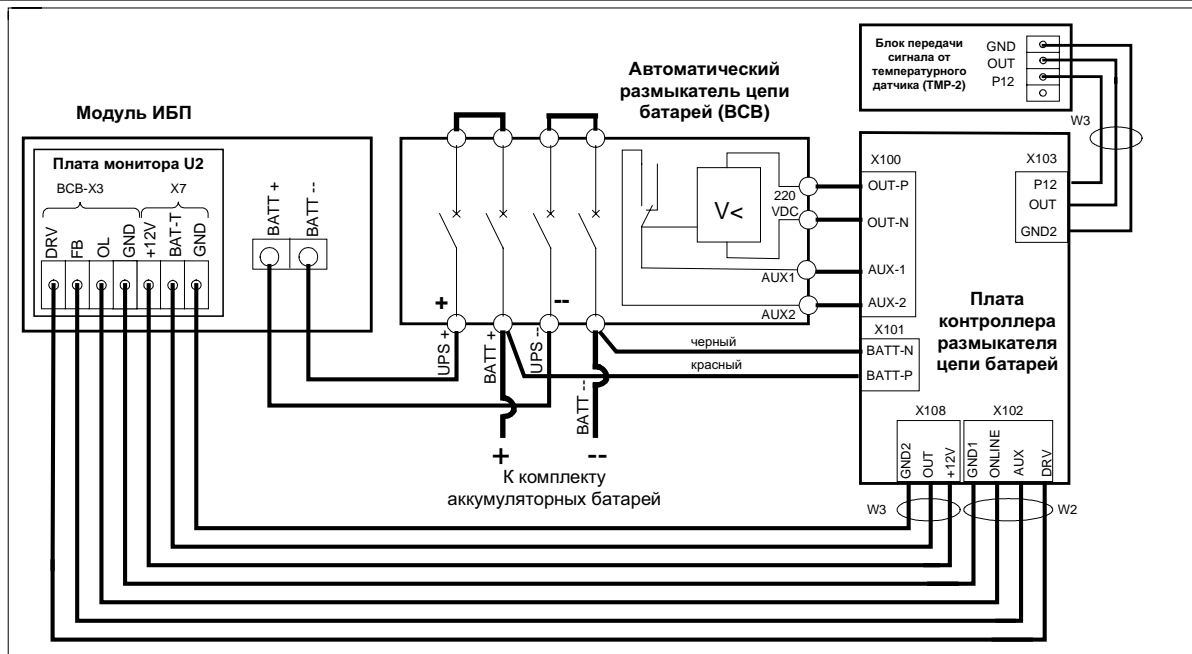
Блок передачи сигнала от температурного датчика (ТМР-2)

GND
OUT
P12

Автоматический размыкатель цепи батарей (ВСВ)

Модуль ИБП

W3

Плата монитора U2

BCB-X3
X7

DRV
FB
OL
GND
+12V
BAT-T
GND

BATT +
BATT --

X100
X103

V<

220 VDC

OUT-P
OUT-N
P12
OUT
GND2

AUX1
AUX-1
AUX-2
AUX2

Плата контроллера размыкателя цепи батарей

+
--

UPS +
BATT +
UPS --
BATT --

X101

черный
красный

BATT-N
BATT-P

X108
X102

GND2
OUT
+12V
GND1
ONLINE
AUX
DRV

+
--

К комплекту аккумуляторных батарей

W3
W2